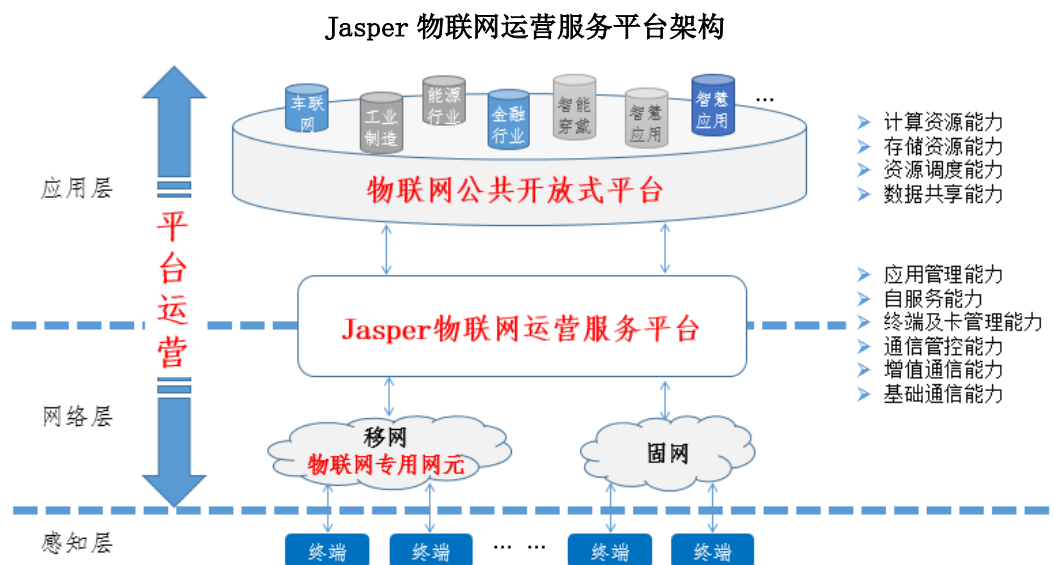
Jasper 物联网运营服务平台架构

车联网
工业制造
能源行业
金融行业
智能穿戴
智慧应用
智慧应用
…

物联网公共开放式平台

➤ 计算资源能力
➤ 存储资源能力
➤ 资源调度能力
➤ 数据共享能力

应用层

平台运营

Jasper物联网运营服务平台

➤ 应用管理能力
➤ 自服务能力
➤ 终端及卡管理能力
➤ 通信管控能力
➤ 增值通信能力
➤ 基础通信能力

网络层

移网
物联网专用网元

固网

感知层

终端
终端
… …
终端
终端